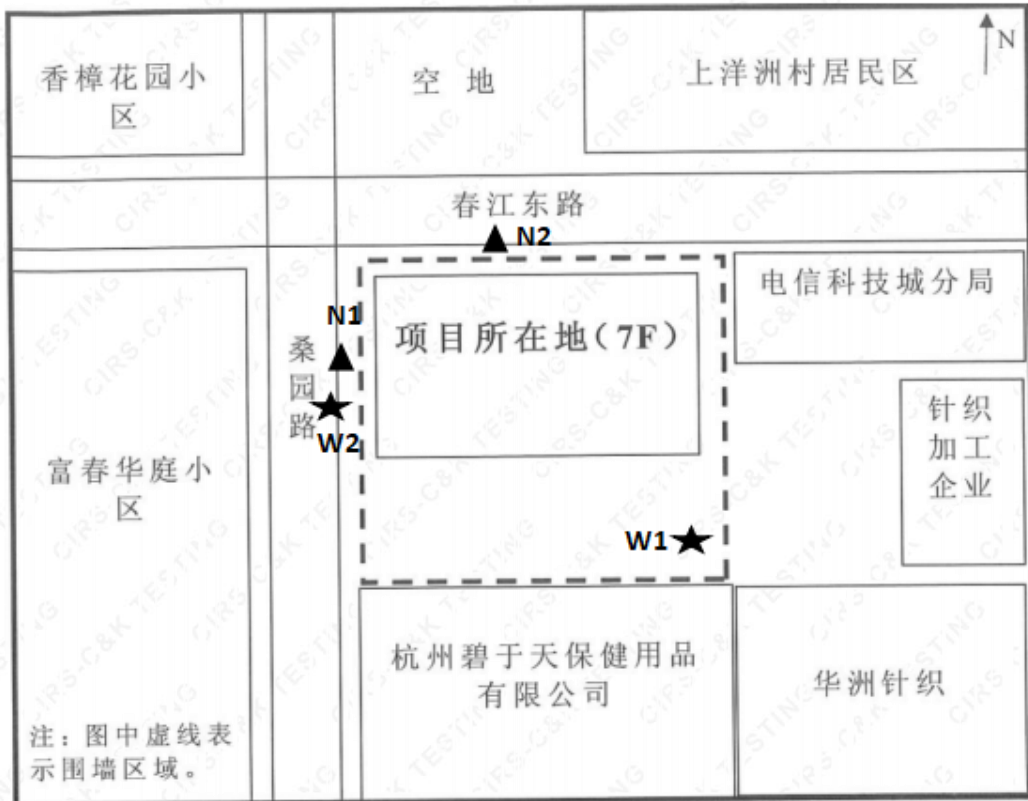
香樟花园小区

空 地

上洋洲村居民区

N

春江东路

N2

电信科技城分局

N1

桑园路

项目所在地(7F)

W2

针织加工企业

富春华庭小区

W1

杭州碧于天保健用品有限公司

华洲针织

注：图中虚线表示围墙区域。

CIRS-C&K TESTING